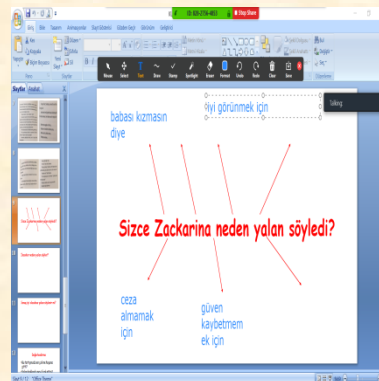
ID: 826-2736-4653
Stop Share

Dosya
Giriş
Ekle
Tasarım
Animasyonlar
Slayt Gösterisi
Gözden Geçir
Görünüm
Geliştirici

Yapıştır
Kes
Kopyala
Biçim Boyacısı
Pano
Slaytlar
Çizim
Düzenleme
Bul
Değiştir
Seç

Mouse
Select
Text
Draw
Stamp
Spotlight
Eraser
Format
Undo
Redo
Clear
Save

Slaytlar
Anahat

Talking:

babası kızmasın diye

iyi görünmek için

Sizce Zackarina neden yalan söyledi?

ceza almamak için

güven kaybetmemek için

Slayt 4 / 12
"Office Teması"